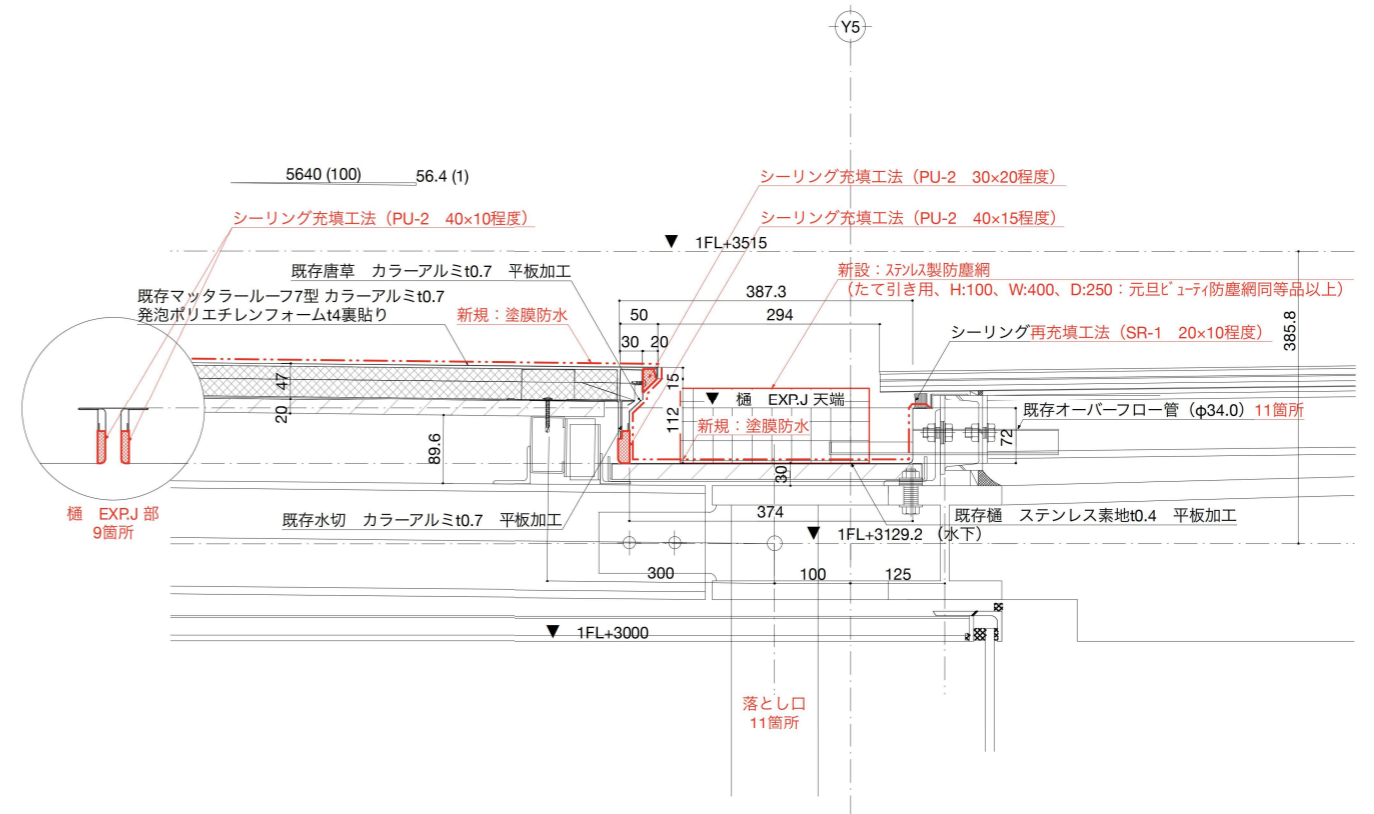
Y5

5640 (100)
56.4 (1)

シーリング充填工法（PU-2　30×20程度）
シーリング充填工法（PU-2　40×10程度）
シーリング充填工法（PU-2　40×15程度）

▼ 1FL+3515

既存唐草　カラーアルミt0.7　平板加工
既存マッタラールーフ7型 カラーアルミt0.7
発泡ポリエチレンフォームt4裏貼り
新規：塗膜防水

新設：ｽﾃﾝﾚｽ製防塵網
（たて引き用、H:100、W:400、D:250：元旦ﾋﾞｭｰﾃｨ防塵網同等品以上）

387.3
50
294
30
20
15
47
20
112
89.6
30
385.8
72

シーリング再充填工法（SR-1　20×10程度）

▼ 樋　EXP.J 天端
新規：塗膜防水

既存オーバーフロー管（φ34.0）11箇所

樋　EXP.J 部
9箇所

既存水切　カラーアルミt0.7　平板加工
374
既存樋　ステンレス素地t0.4　平板加工
▼ 1FL+3129.2（水下）

300
100
125

▼ 1FL+3000

落とし口
11箇所